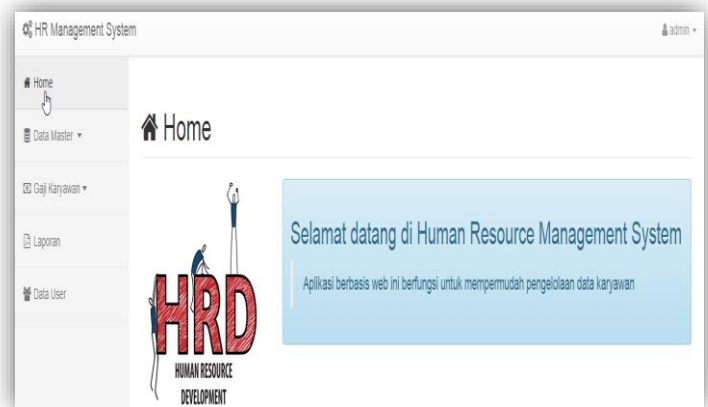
HR Management System

admin

Home

Data Master

Gaji Karyawan

Laporan

Data User

Home

HRD

HUMAN RESOURCE DEVELOPMENT

Selamat datang di Human Resource Management System

Aplikasi berbasis web ini berfungsi untuk mempermudah pengelolaan data karyawan